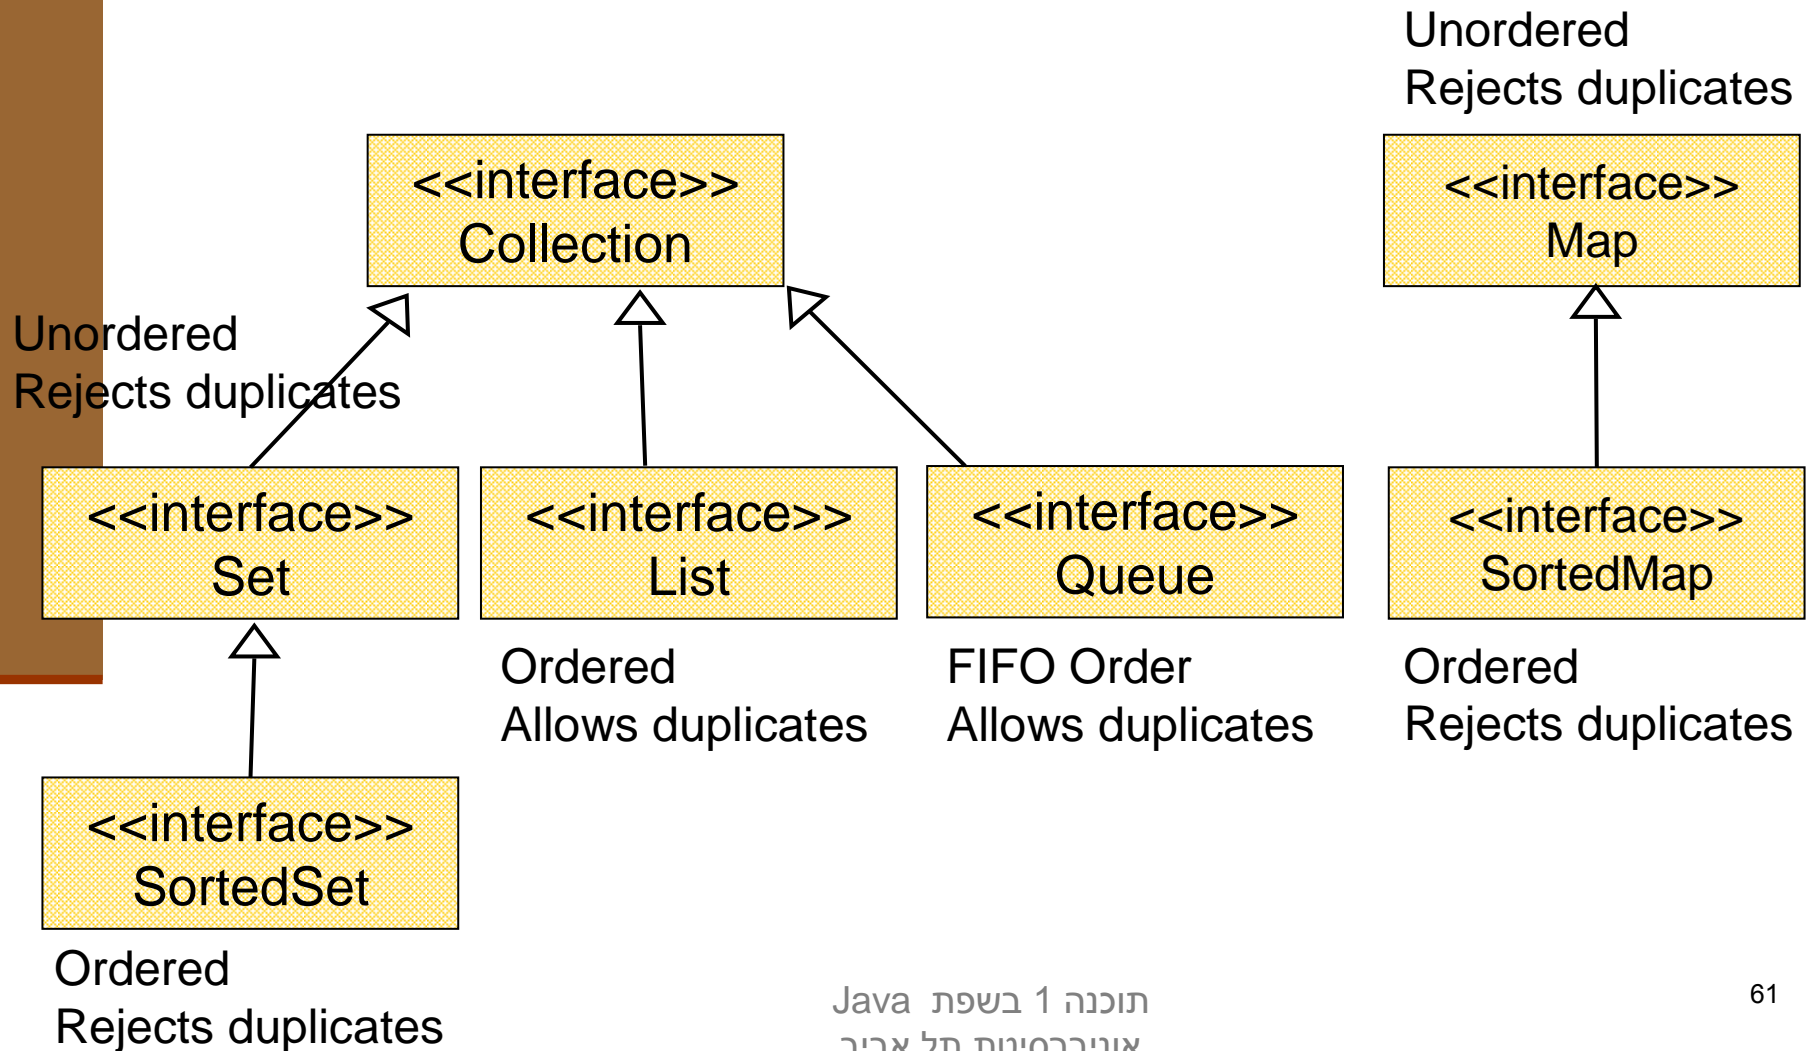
Unordered
Rejects duplicates

<<interface>>
Collection

<<interface>>
Map

Unordered
Rejects duplicates

<<interface>>
Set

<<interface>>
List

<<interface>>
Queue

<<interface>>
SortedMap

Ordered
Allows duplicates

FIFO Order
Allows duplicates

Ordered
Rejects duplicates

<<interface>>
SortedSet

Ordered
Rejects duplicates

תוכנה 1 בשפת Java
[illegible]

61